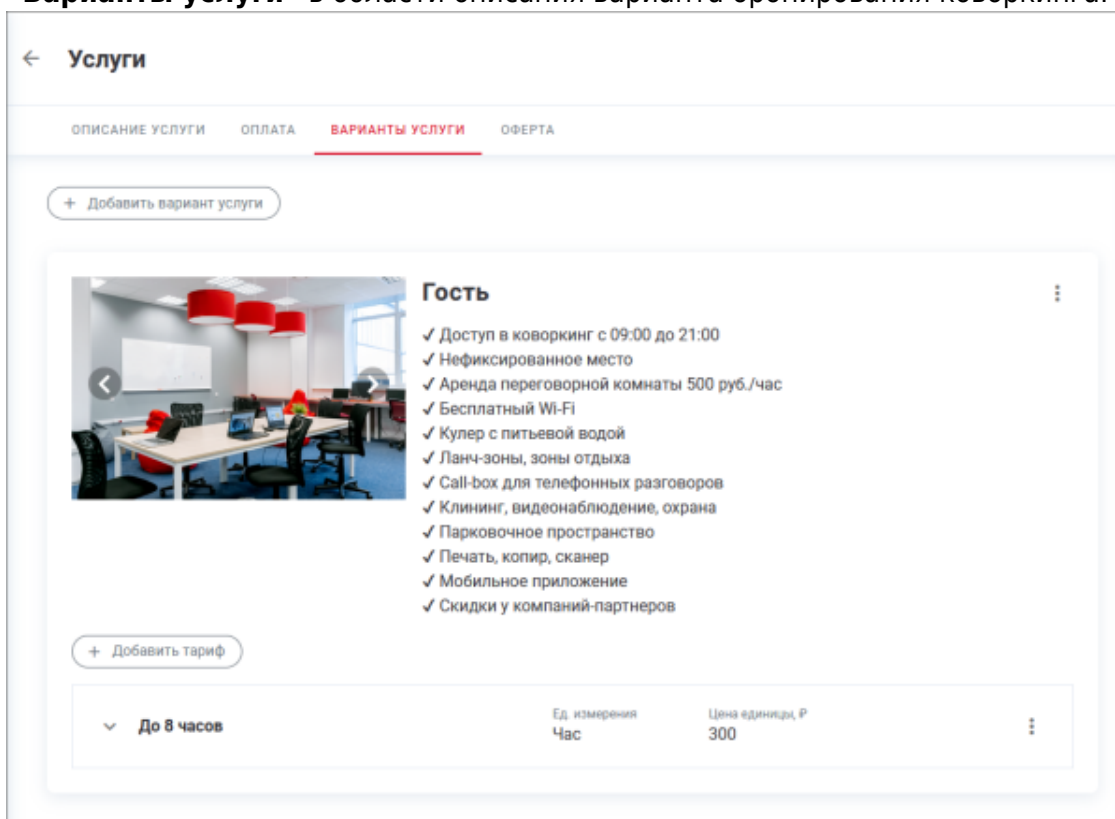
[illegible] в области описания варианта бронирования коворкинга.

← Услуги

ОПИСАНИЕ УСЛУГИ ОПЛАТА ВАРИАНТЫ УСЛУГИ ОФЕРТА

+ Добавить вариант услуги

Гость

✓ Доступ в коворкинг с 09:00 до 21:00
✓ Нефиксированное место
✓ Аренда переговорной комнаты 500 руб./час
✓ Бесплатный Wi-Fi
✓ Кулер с питьевой водой
✓ Ланч-зоны, зоны отдыха
✓ Call-box для телефонных разговоров
✓ Клининг, видеонаблюдение, охрана
✓ Парковочное пространство
✓ Печать, копир, сканер
✓ Мобильное приложение
✓ Скидки у компаний-партнеров

+ Добавить тариф

До 8 часов

Ед. измерения
Час

Цена единицы, ₽
300